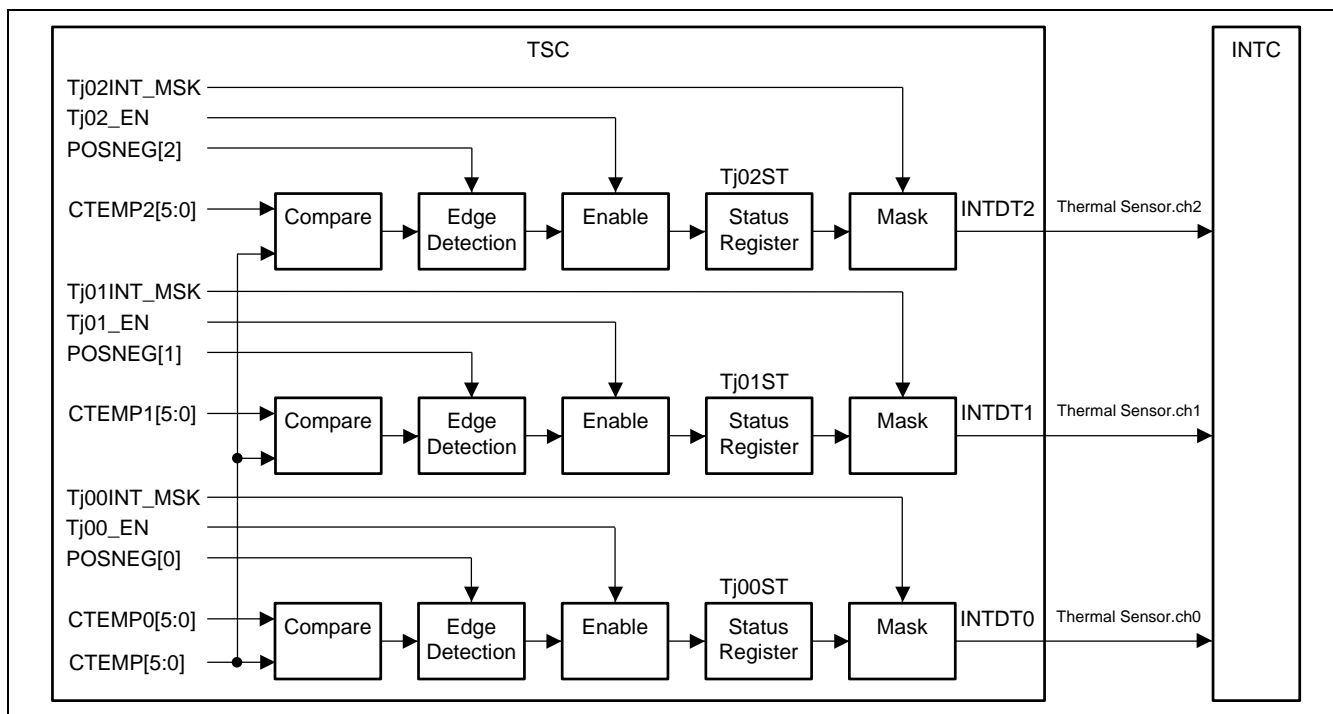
TSC

INTC

Tj02INT_MSK
Tj02_EN
POSNEG[2]
CTEMP2[5:0]
Compare
Edge Detection
Enable
Tj02ST
Status Register
Mask
INTDT2
Thermal Sensor.ch2

Tj01INT_MSK
Tj01_EN
POSNEG[1]
CTEMP1[5:0]
Compare
Edge Detection
Enable
Tj01ST
Status Register
Mask
INTDT1
Thermal Sensor.ch1

Tj00INT_MSK
Tj00_EN
POSNEG[0]
CTEMP0[5:0]
CTEMP[5:0]
Compare
Edge Detection
Enable
Tj00ST
Status Register
Mask
INTDT0
Thermal Sensor.ch0